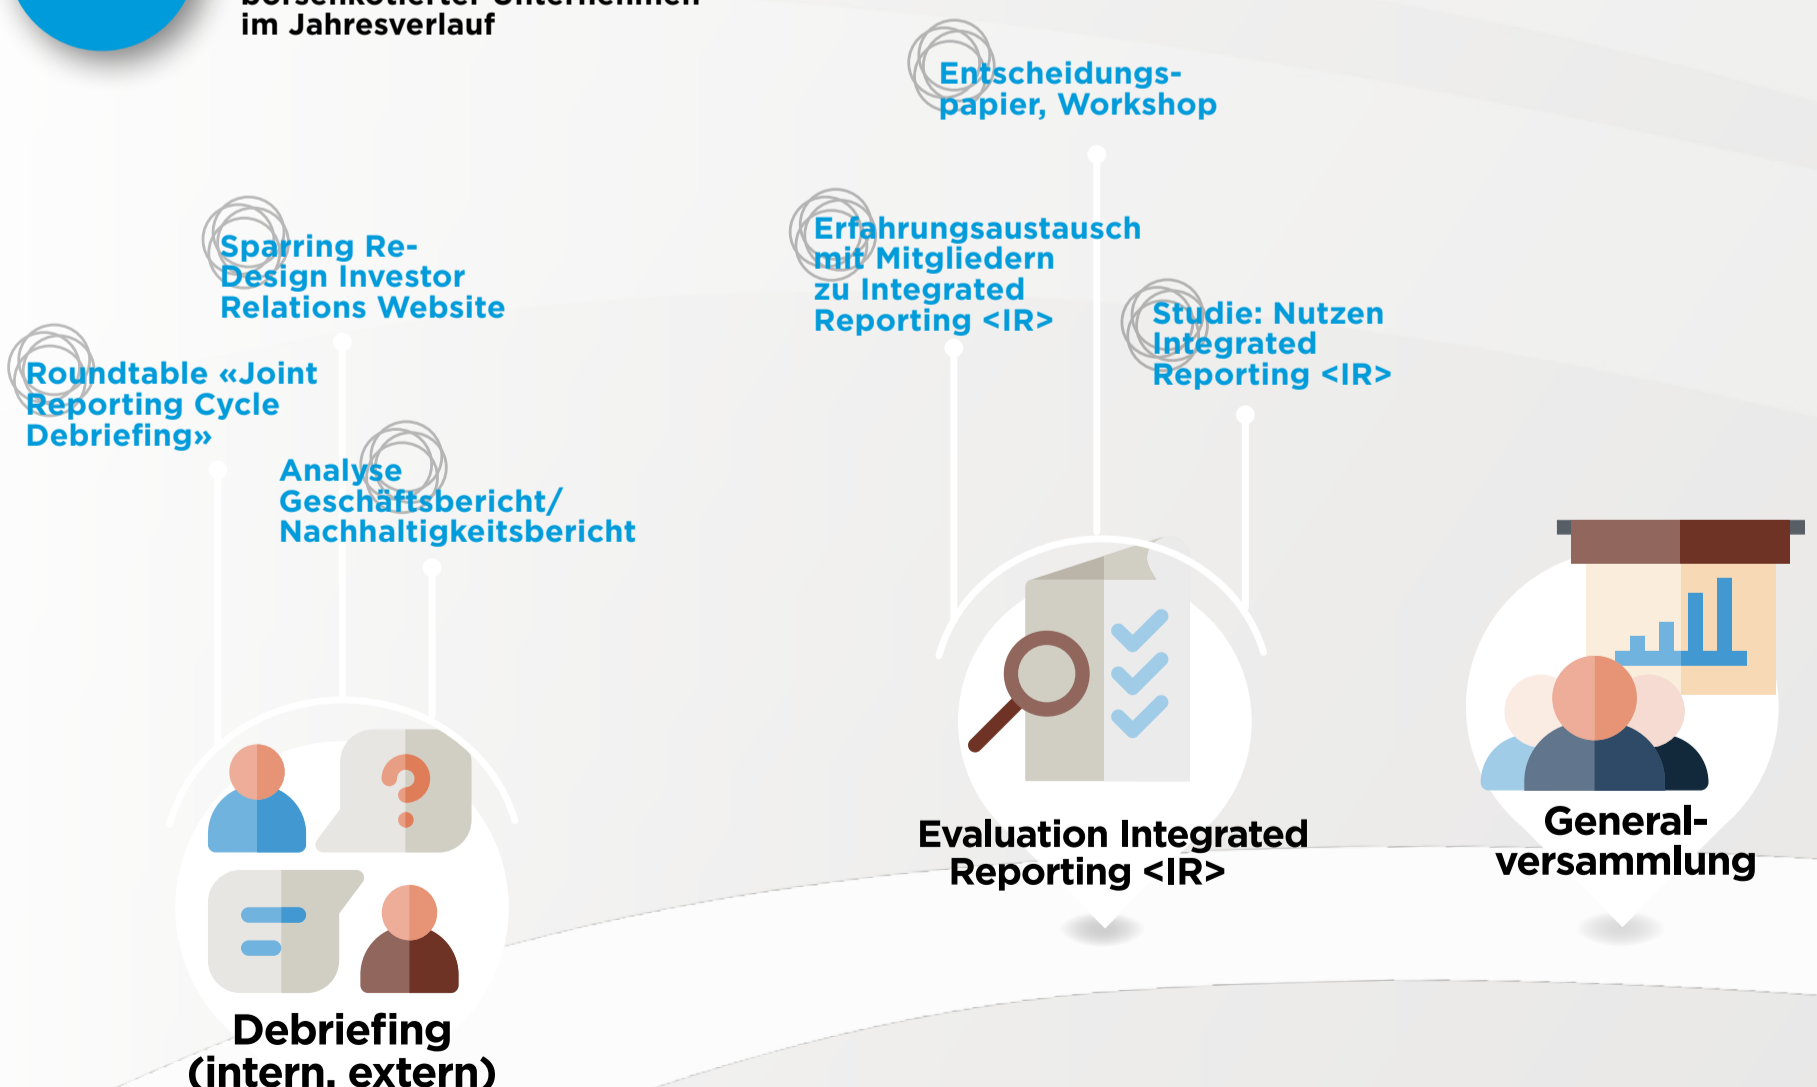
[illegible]
im Jahresverlauf

Entscheidungspapier, Workshop

Sparring Re-Design Investor Relations Website

Erfahrungsaustausch mit Mitgliedern zu Integrated Reporting <IR>

Studie: Nutzen Integrated Reporting <IR>

Roundtable «Joint Reporting Cycle Debriefing»

Analyse Geschäftsbericht/ Nachhaltigkeitsbericht

Evaluation Integrated Reporting <IR>

Generalversammlung

Debriefing (intern, extern)